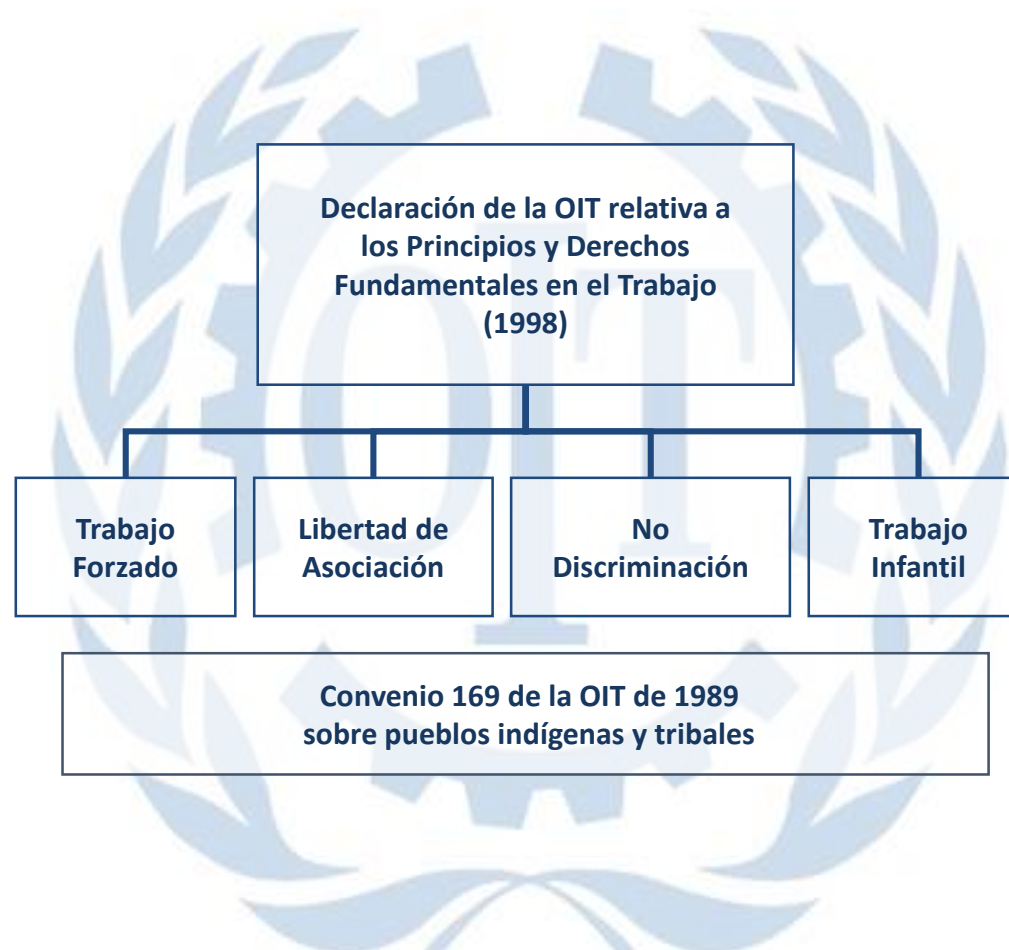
Declaración de la OIT relativa a los Principios y Derechos Fundamentales en el Trabajo (1998)

Trabajo Forzado

Libertad de Asociación

No Discriminación

Trabajo Infantil

Convenio 169 de la OIT de 1989 sobre pueblos indígenas y tribales